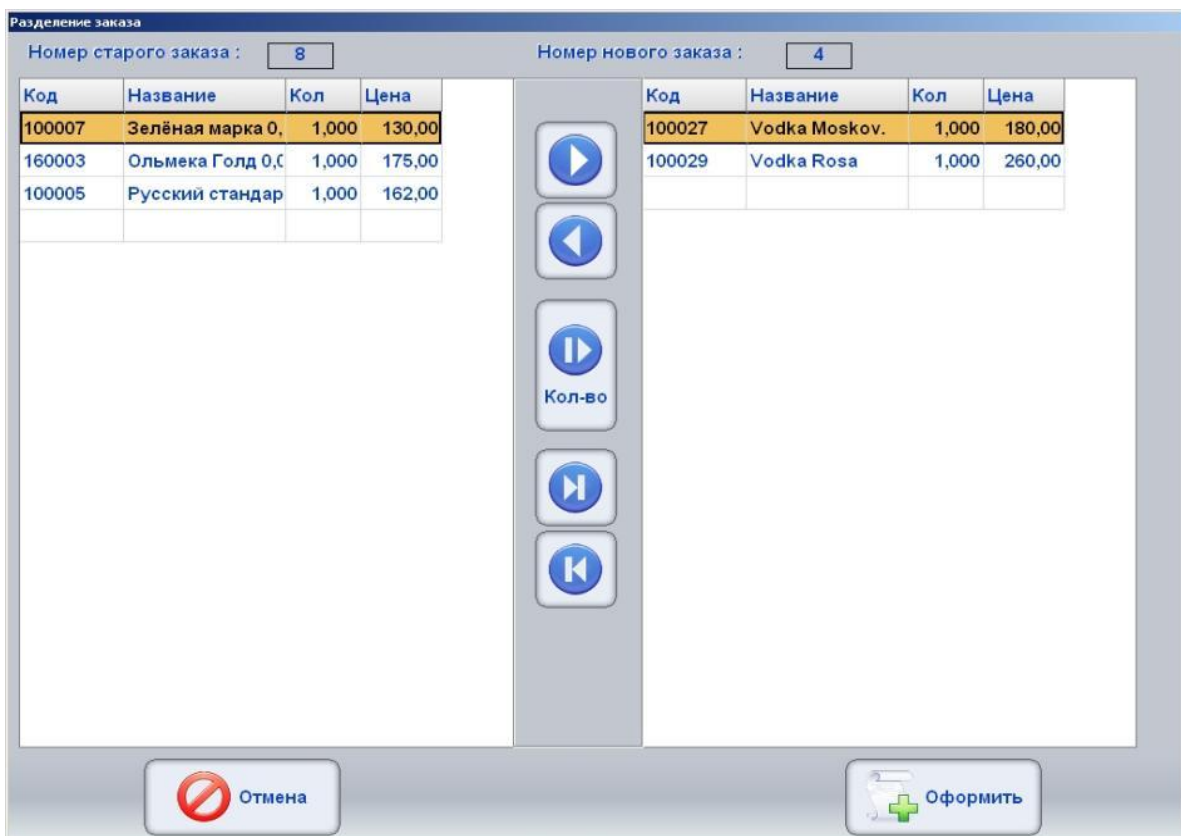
Разделение заказа

Номер старого заказа : 8

Номер нового заказа : 4

| Код | Название | Кол | Цена |
|---|---|---|---|
| 100007 | Зелёная марка 0, | 1,000 | 130,00 |
| 160003 | Ольмека Голд 0,( | 1,000 | 175,00 |
| 100005 | Русский стандар | 1,000 | 162,00 |
| | | | |

| Код | Название | Кол | Цена |
|---|---|---|---|
| 100027 | Vodka Moskov. | 1,000 | 180,00 |
| 100029 | Vodka Rosa | 1,000 | 260,00 |
| | | | |

Кол-во

Отмена

Оформить